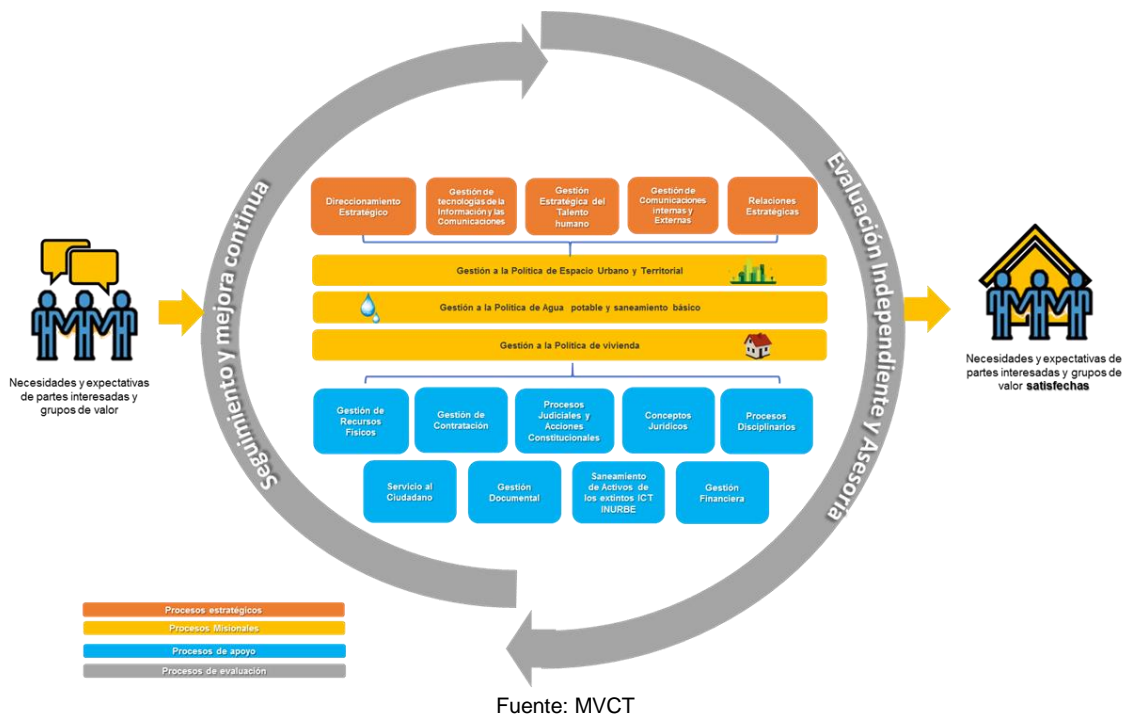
Necesidades y expectativas de partes interesadas y grupos de valor

Seguimiento y mejora continua

Direccionamiento Estratégico

Gestión de tecnologías de la Información y las Comunicaciones

Gestión Estratégica del Talento humano

Gestión de Comunicaciones internas y Externas

Relaciones Estratégicas

Gestión a la Política de Espacio Urbano y Territorial

Gestión a la Política de Agua potable y saneamiento básico

Gestión a la Política de vivienda

Gestión de Recursos Físicos

Gestión de Contratación

Procesos Judiciales y Acciones Constitucionales

Conceptos Jurídicos

Procesos Disciplinarios

Servicio al Ciudadano

Gestión Documental

Saneamiento de Activos de los extintos ICT INURBE

Gestión Financiera

Evaluación Independiente y Asesoría

Necesidades y expectativas de partes interesadas y grupos de valor **satisfechas**

Procesos estratégicos
Procesos Misionales
Procesos de apoyo
Procesos de evaluación

Fuente: MVCT